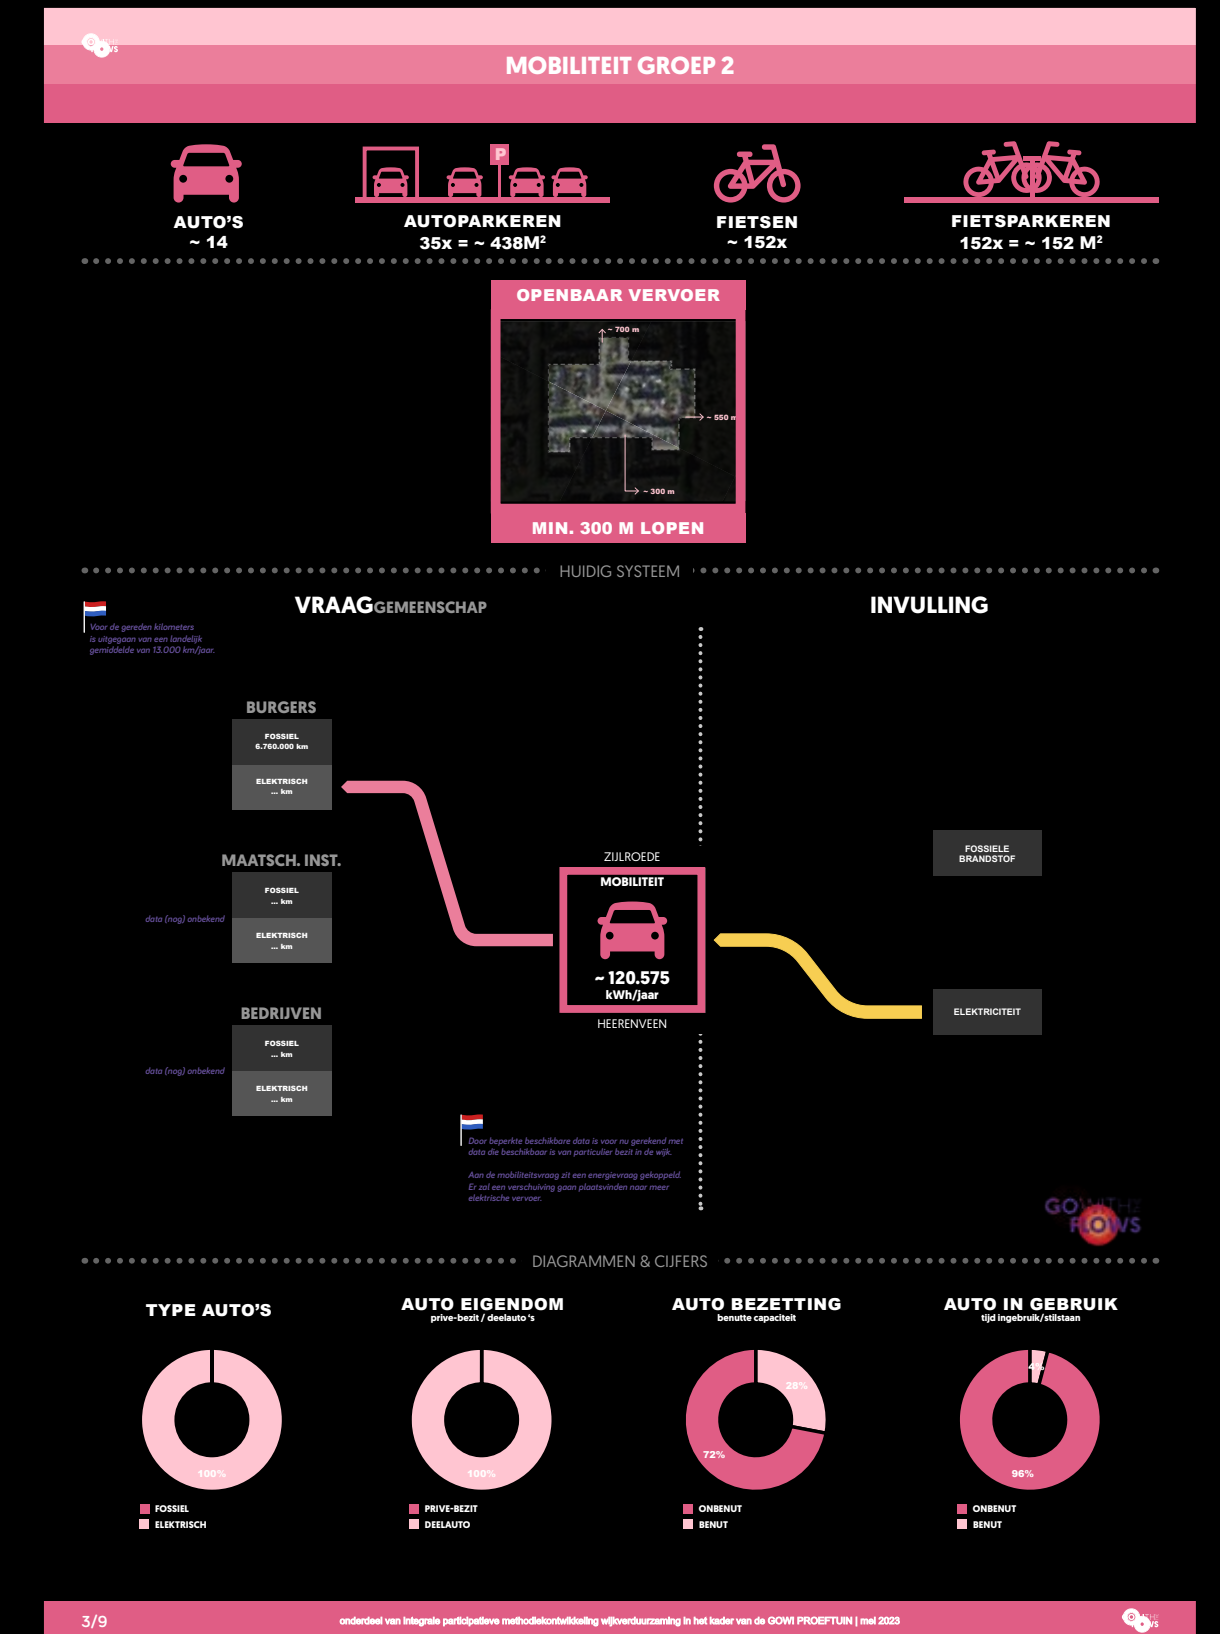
MOBILITEIT GROEP 2

AUTO'S
~ 14

AUTOPARKEREN
35x = ~ 438M²

FIETSEN
~ 152x

FIETSPARKEREN
152x = ~ 152 M²

OPENBAAR VERVOER

~ 700 m
~ 550 m
~ 300 m

MIN. 300 M LOPEN

HUIDIG SYSTEEM

VRAAGGEMEENSCHAP

Voor de gereden kilometers is uitgegaan van een landelijk gemiddelde van 13.000 km/jaar.

INVULLING

BURGERS
FOSSIEL
6.760.000 km
ELEKTRISCH
... km

MAATSCH. INST.
FOSSIEL
... km
data (nog) onbekend
ELEKTRISCH
... km

BEDRIJVEN
FOSSIEL
... km
data (nog) onbekend
ELEKTRISCH
... km

ZIJLROEDE
MOBILITEIT
~ 120.575
kWh/jaar
HEERENVEEN

FOSSIELE BRANDSTOF

ELEKTRICITEIT

Door beperkte beschikbare data is voor nu gerekend met data die beschikbaar is van particulier bezit in de wijk.

Aan de mobiliteitsvraag zit een energievraag gekoppeld. Er zal een verschuiving gaan plaatsvinden naar meer elektrische vervoer.

GO WITH THE FLOWS

DIAGRAMMEN & CIJFERS

TYPE AUTO'S
100%
FOSSIEL
ELEKTRISCH

AUTO EIGENDOM
prive-bezit / deelauto's
100%
PRIVE-BEZIT
DEELAUTO

AUTO BEZETTING
benutte capaciteit
28%
72%
ONBENUT
BENUT

AUTO IN GEBRUIK
tijd ingebruik/stilstaan
4%
96%
ONBENUT
BENUT

3/9

onderdeel van integrale participatieve methodiekontwikkeling wijkverduurzaming in het kader van de GOWI PROEFTUIN | mei 2023